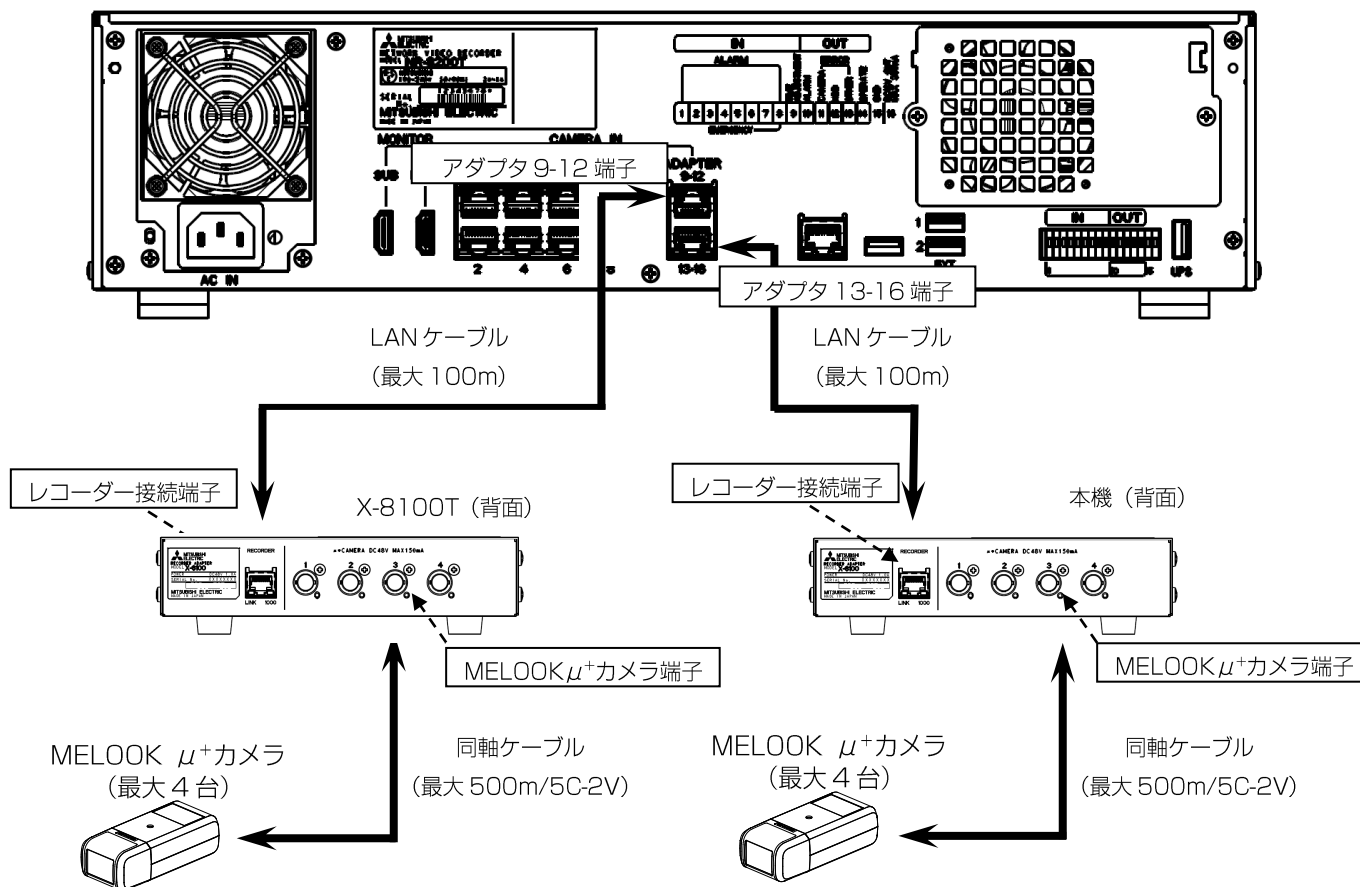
MITSUBISHI ELECTRIC
NETWORK VIDEO RECORDER
MITSUBISHI ELECTRIC

IN
OUT
ALARM

1 2 3 4 5 6 7 8 9 10 11 12 13 14 15 16

MONITOR
CAMERA IN
SUB
アダプタ 9-12 端子
ADAPTER 9-12
2 4 6 8
13-16
1
2
EXT
IN OUT
UPS
AC IN
アダプタ 13-16 端子

LAN ケーブル
(最大 100m)

LAN ケーブル
(最大 100m)

レコーダー接続端子
X-8100T（背面）

レコーダー接続端子
本機（背面）

MITSUBISHI ELECTRIC
RECORDER
CAMERA DC48V MAX150mA
1 2 3 4
LINK 1000

MITSUBISHI ELECTRIC
RECORDER
CAMERA DC48V MAX150mA
1 2 3 4
LINK 1000

MELOOK$\mu^{+}$カメラ端子

MELOOK$\mu^{+}$カメラ端子

MELOOK $\mu^{+}$カメラ
（最大４台）

同軸ケーブル
(最大 500m/5C-2V)

MELOOK $\mu^{+}$カメラ
（最大４台）

同軸ケーブル
(最大 500m/5C-2V)